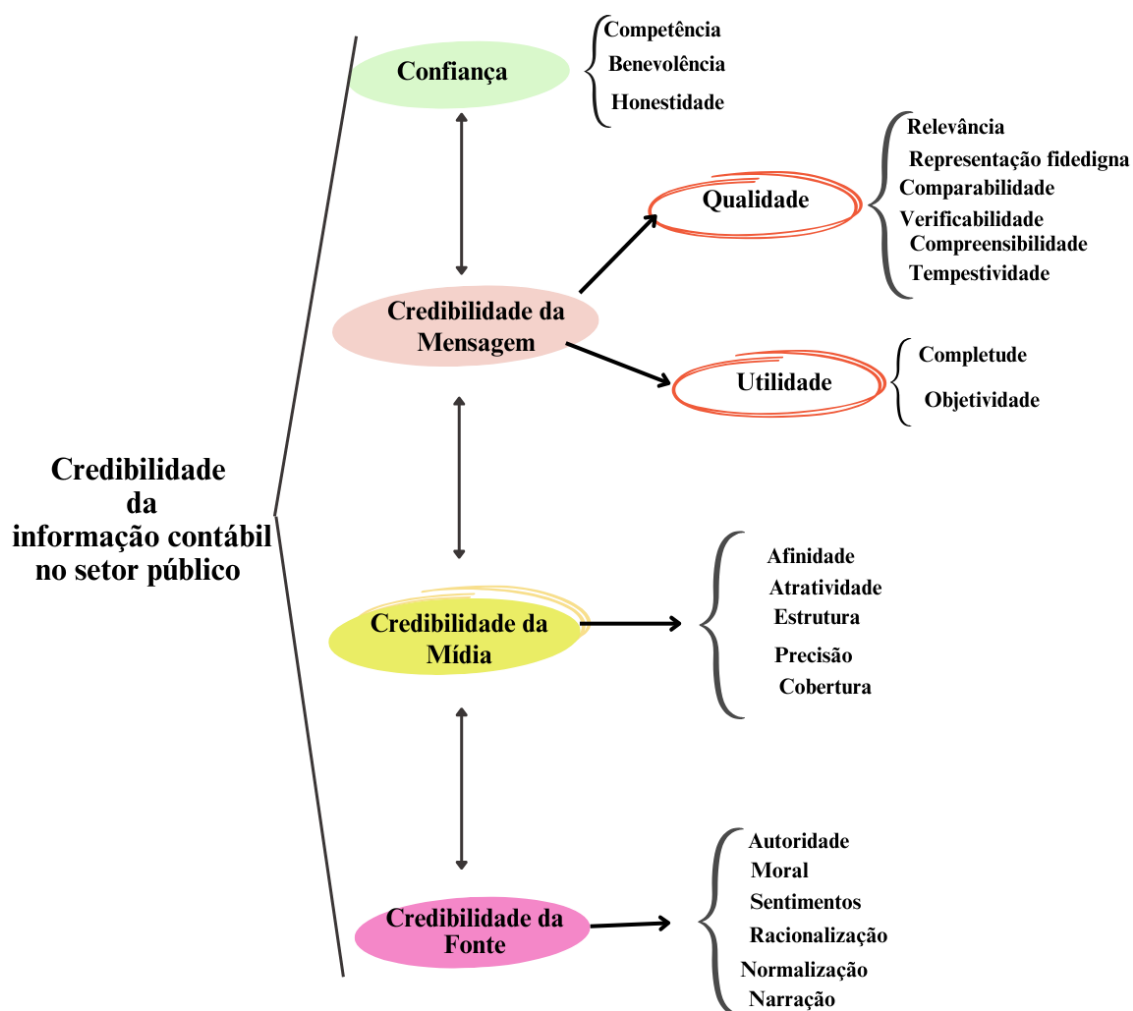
Credibilidade da informação contábil no setor público

Confiança

Competência
Benevolência
Honestidade

Credibilidade da Mensagem

Qualidade

Relevância
Representação fidedigna
Comparabilidade
Verificabilidade
Compreensibilidade
Tempestividade

Utilidade

Completude
Objetividade

Credibilidade da Mídia

Afinidade
Atratividade
Estrutura
Precisão
Cobertura

Credibilidade da Fonte

Autoridade
Moral
Sentimentos
Racionalização
Normalização
Narração